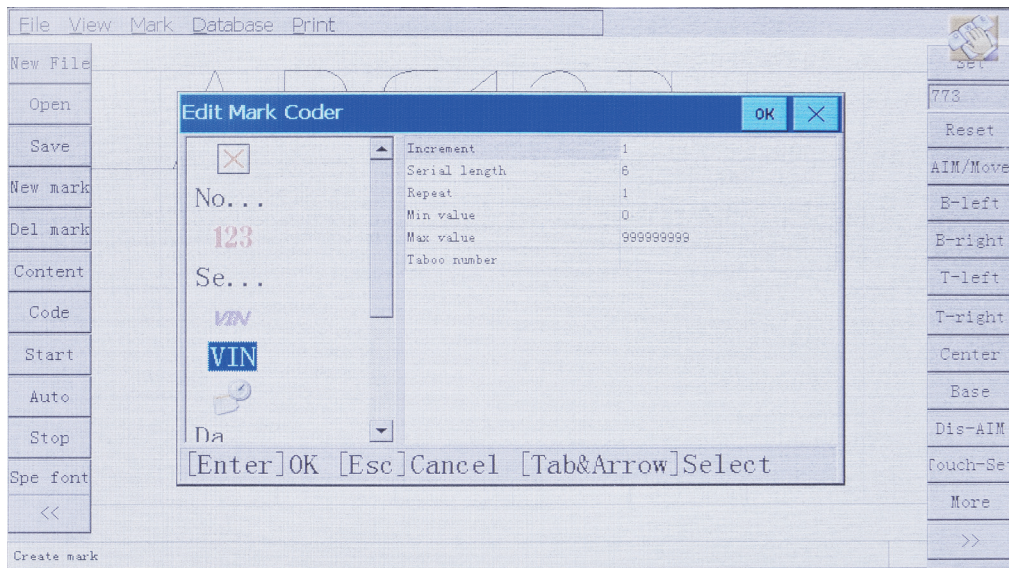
File View Mark Database Print

New File
Open
Save
New mark
Del mark
Content
Code
Start
Auto
Stop
Spe font
<<

Edit Mark Coder
OK

No...
123
Se...
VIN
VIN
Da

| Increment | 1 |
|---|---|
| Serial length | 6 |
| Repeat | 1 |
| Min value | 0 |
| Max value | 999999999 |
| Taboo number | |

[Enter]OK [Esc]Cancel [Tab&Arrow]Select

Set
773
Reset
AIM/Move
B-left
B-right
T-left
T-right
Center
Base
Dis-AIM
Touch-Se
More
>>

Create mark